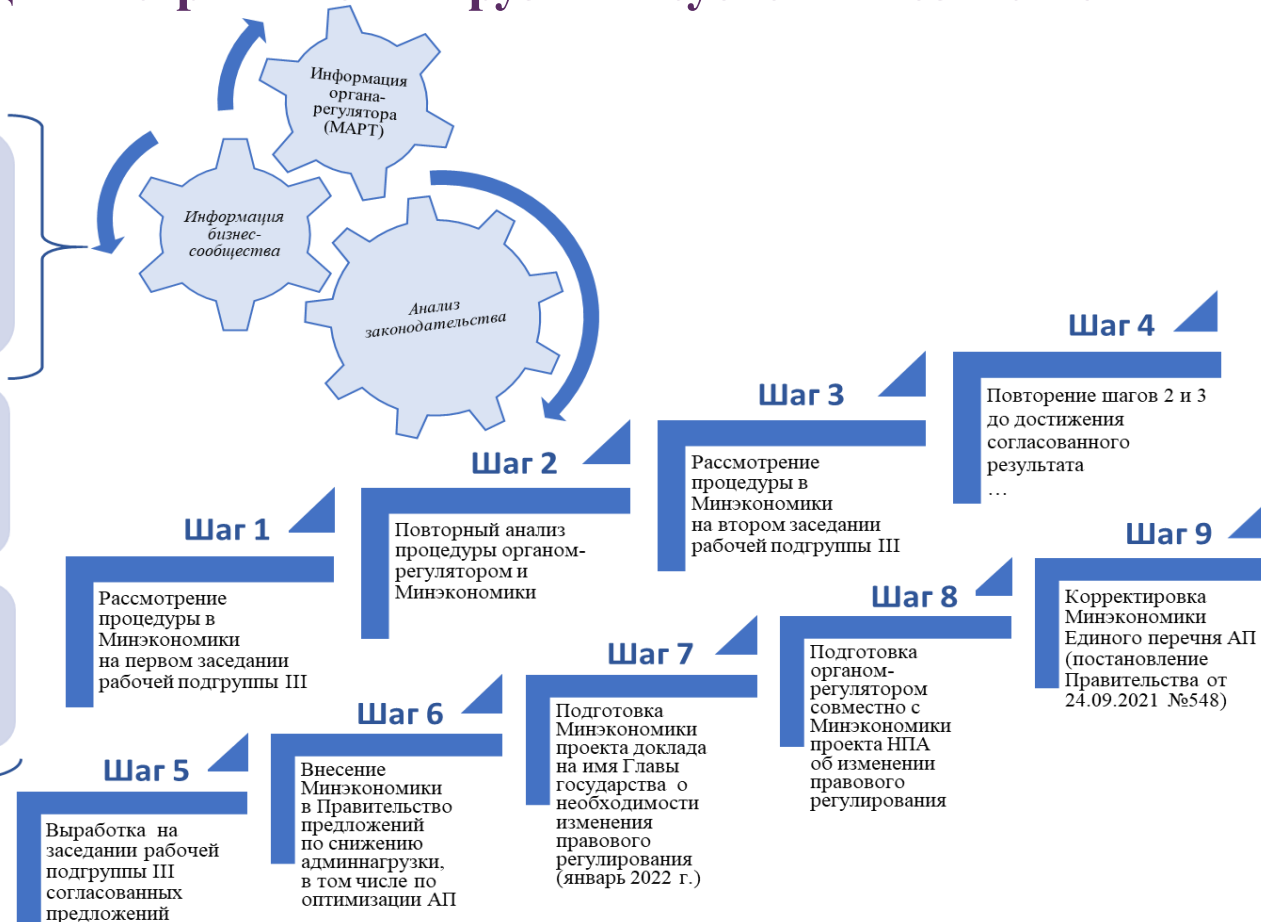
Информация органа-регулятора (МАРТ)

Информация бизнес-сообщества

Анализ законодательства

Шаг 1

Рассмотрение процедуры в Минэкономики на первом заседании рабочей подгруппы III

Шаг 2

Повторный анализ процедуры органом-регулятором и Минэкономики

Шаг 3

Рассмотрение процедуры в Минэкономики на втором заседании рабочей подгруппы III

Шаг 4

Повторение шагов 2 и 3 до достижения согласованного результата …

Шаг 5

Выработка на заседании рабочей подгруппы III согласованных предложений

Шаг 6

Внесение Минэкономики в Правительство предложений по снижению админнагрузки, в том числе по оптимизации АП

Шаг 7

Подготовка Минэкономики проекта доклада на имя Главы государства о необходимости изменения правового регулирования (январь 2022 г.)

Шаг 8

Подготовка органом-регулятором совместно с Минэкономики проекта НПА об изменении правового регулирования

Шаг 9

Корректировка Минэкономики Единого перечня АП (постановление Правительства от 24.09.2021 №548)